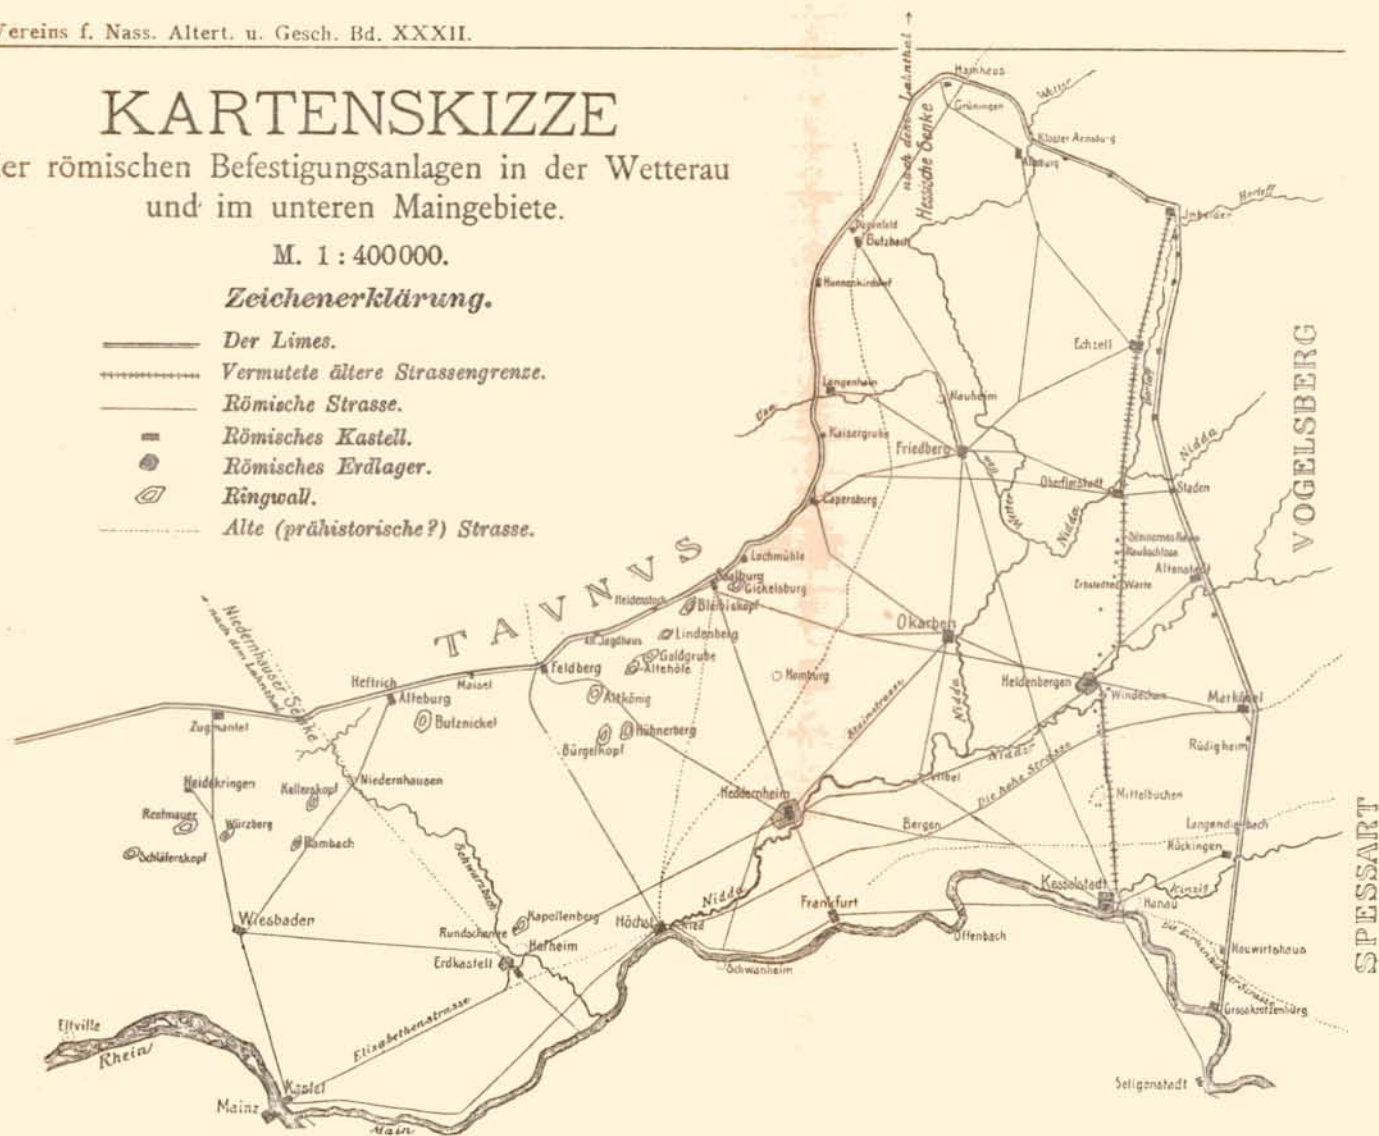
Vereins f. Nass. Altert. u. Gesch. Bd. XXXII.

KARTENSKIZZE
er römischen Befestigungsanlagen in der Wetterau und im unteren Maingebiete.

M. 1 : 400000.

Zeichenerklärung.

Der Limes.
Vermutete ältere Strassengrenze.
Römische Strasse.
Römisches Kastell.
Römisches Erdlager.
Ringwall.
Alte (prähistorische?) Strasse.

Hainhaus
Grüningen
Wetter
Kloster Arnsburg
Arnsburg
nach dem Lahnthal
Hessische Senke
Horloff
Inheiden
Degenfeld
Butzbach
Hunnenkirchhof
Echzell
VOGELSBERG
Langenhain
Usa
Nauheim
Kaisergrube
Friedberg
Usa
Nidda
Wetter
Nidda
Oberflorstadt
Staden
Capersburg
Lochmühle
TAUNUS
Saalburg
Gickelsburg
Heidenstock
Bleibiskopf
Steinernes Haus
Haubachlose
Altenstadt
Erbstadter Warte
Okarben
Niederhauser Senke nach dem Lahnthal
Alt. Jagdhaus
Lindenberg
Goldgrube
Altehöfe
Feldberg
Heimburg
Heftrich
Maisel
Alteburg
Altkönig
Heldenbergen
Windecken
Marköbel
Butznickel
Hühnerberg
Bürgelkopf
Steinstrasse
Nidda
Zugmantel
Rüdigheim
Vilbel
Nidda
Die hohe Strasse
Heidekringen
Kellerskopf
Niedernhausen
Heddernheim
Mittelbuchen
Rentmauer
Würzberg
Rambach
Bergen
Langendiebach
Rückingen
Schläferskopf
Schwarzbach
SPESSART
Kesselstadt
Kinzig
Hanau
Nidda
Frankfurt
Wiesbaden
Kapellenberg
Rundschanze
Höchst
Nied
Hofheim
Offenbach
Die Birkenhainer Strasse
Hauwirtshaus
Erdkastell
Schwanheim
Grosskrotzenburg
Eltville
Rhein
Elisabethenstrasse
Seligenstadt
Kastel
Mainz
Main